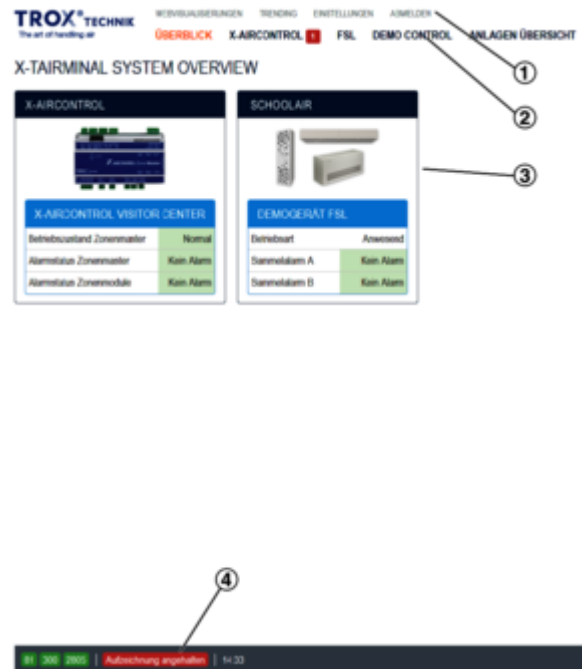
TROX® TECHNIK
The art of handling air

WEBVISUALISIERUNGEN TRENDING EINSTELLUNGEN ANMELDEN

ÜBERBLICK X-AIRCONTROL 1 FSL DEMO CONTROL ANLAGEN ÜBERSICHT

X-TAIRMINAL SYSTEM OVERVIEW

X-AIRCONTROL

X-AIRCONTROL VISITOR CENTER

| Betriebszustand Zonenmaster | Normal |
|---|---|
| Alarmstatus Zonenmaster | Kein Alarm |
| Alarmstatus Zonenmodule | Kein Alarm |

SCHOOLAIR

DEMOGERÄT FSL

| Betriebsart | Anwesend |
|---|---|
| Sammelalarm A | Kein Alarm |
| Sammelalarm B | Kein Alarm |

1
2
3
4

81 300 2805 | Aufzeichnung angehalten | 14:33